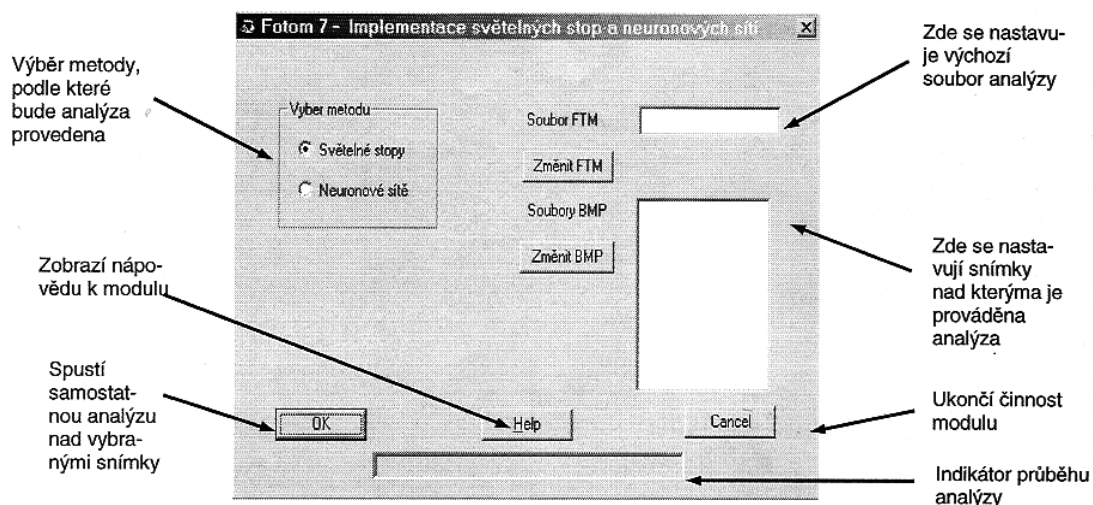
Fotom 7 - Implementace světelných stop a neuronových sítí

Výběr metody, podle které bude analýza provedena

Vyber metodu

Světelné stopy

Neuronové sítě

Soubor FTM

Změnit FTM

Soubory BMP

Změnit BMP

Zde se nastavuje výchozí soubor analýzy

Zde se nastavují snímky nad kterýma je prováděna analýza

Zobrazí nápovědu k modulu

Spustí samostatnou analýzu nad vybranými snímky

OK

Help

Cancel

Ukončí činnost modulu

Indikátor průběhu analýzy